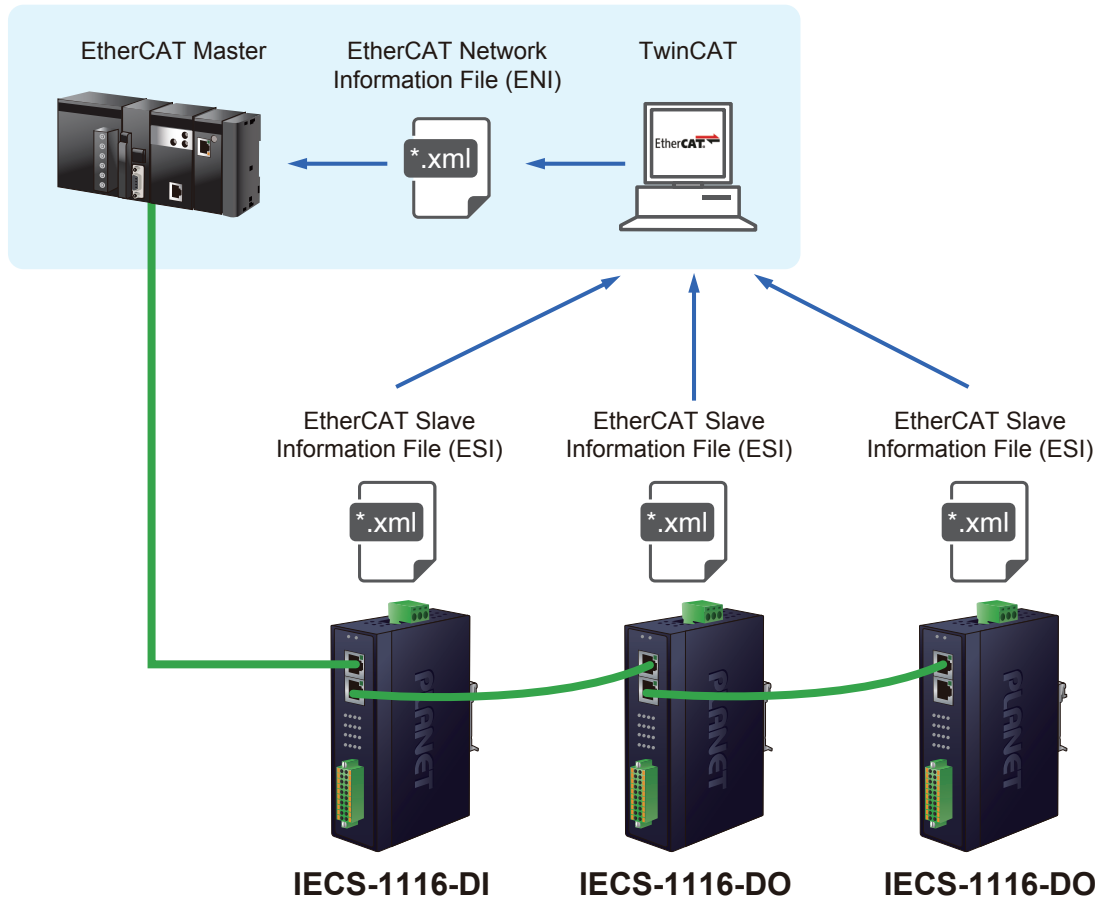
EtherCAT Master

EtherCAT Network Information File (ENI)

TwinCAT

*.xml

EtherCAT

EtherCAT Slave Information File (ESI)

EtherCAT Slave Information File (ESI)

EtherCAT Slave Information File (ESI)

*.xml

*.xml

*.xml

PLANET

PLANET

PLANET

IECS-1116-DI

IECS-1116-DO

IECS-1116-DO